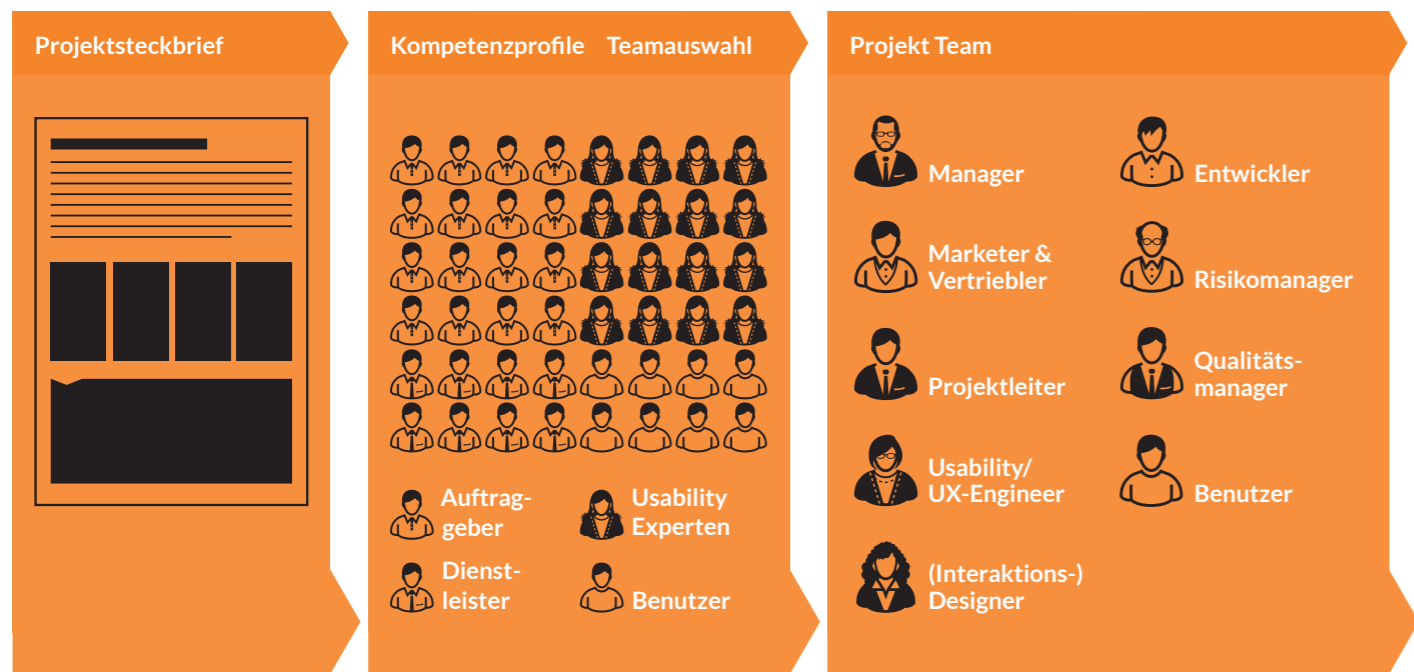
Projektsteckbrief

Kompetenzprofile Teamauswahl

Auftraggeber

Usability Experten

Dienstleister

Benutzer

Projekt Team

Manager

Entwickler

Marketer & Vertriebler

Risikomanager

Projektleiter

Qualitätsmanager

Usability/ UX-Engineer

Benutzer

(Interaktions-) Designer